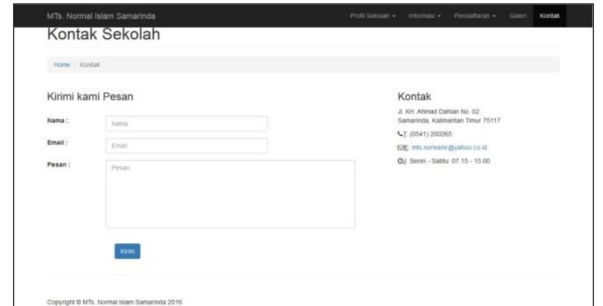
MTs. Normal Islam Samarinda

Profil Sekolah ▾ Informasi ▾ Pendaftaran ▾ Galeri Kontak

Kontak Sekolah

Home / Kontak

Kirimi kami Pesan

Nama : Nama

Email : Email

Pesan : Pesan

Kirim

Kontak

Jl. KH. Ahmad Dahlan No. 02 Samarinda, Kalimantan Timur 75117

(0541) 200265

mts.normalsmr@yahoo.co.id

Senin - Sabtu: 07.15 - 15.00

Copyright © MTs. Normal Islam Samarinda 2016